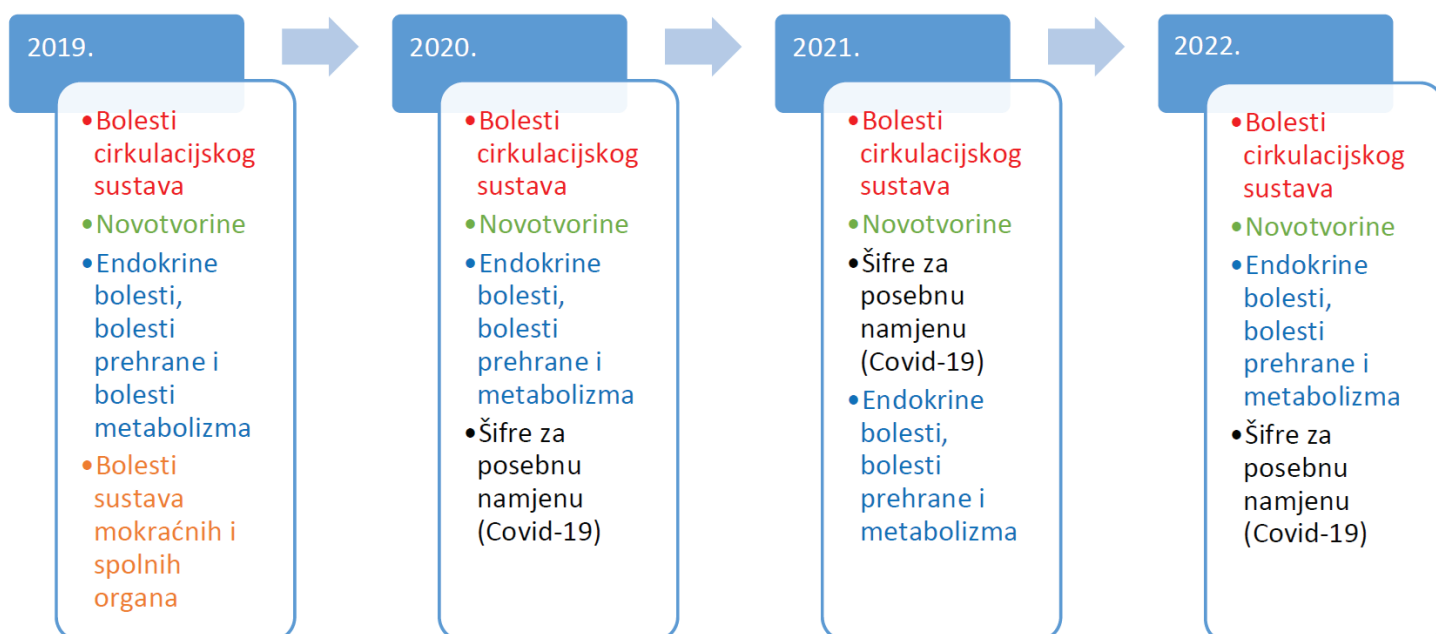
2019.

- Bolesti cirkulacijskog sustava
- Novotvorine
- Endokrine bolesti, bolesti prehrane i bolesti metabolizma
- Bolesti sustava mokraćnih i spolnih organa

2020.

- Bolesti cirkulacijskog sustava
- Novotvorine
- Endokrine bolesti, bolesti prehrane i metabolizma
- Šifre za posebnu namjenu (Covid-19)

2021.

- Bolesti cirkulacijskog sustava
- Novotvorine
- Šifre za posebnu namjenu (Covid-19)
- Endokrine bolesti, bolesti prehrane i metabolizma

2022.

- Bolesti cirkulacijskog sustava
- Novotvorine
- Endokrine bolesti, bolesti prehrane i metabolizma
- Šifre za posebnu namjenu (Covid-19)